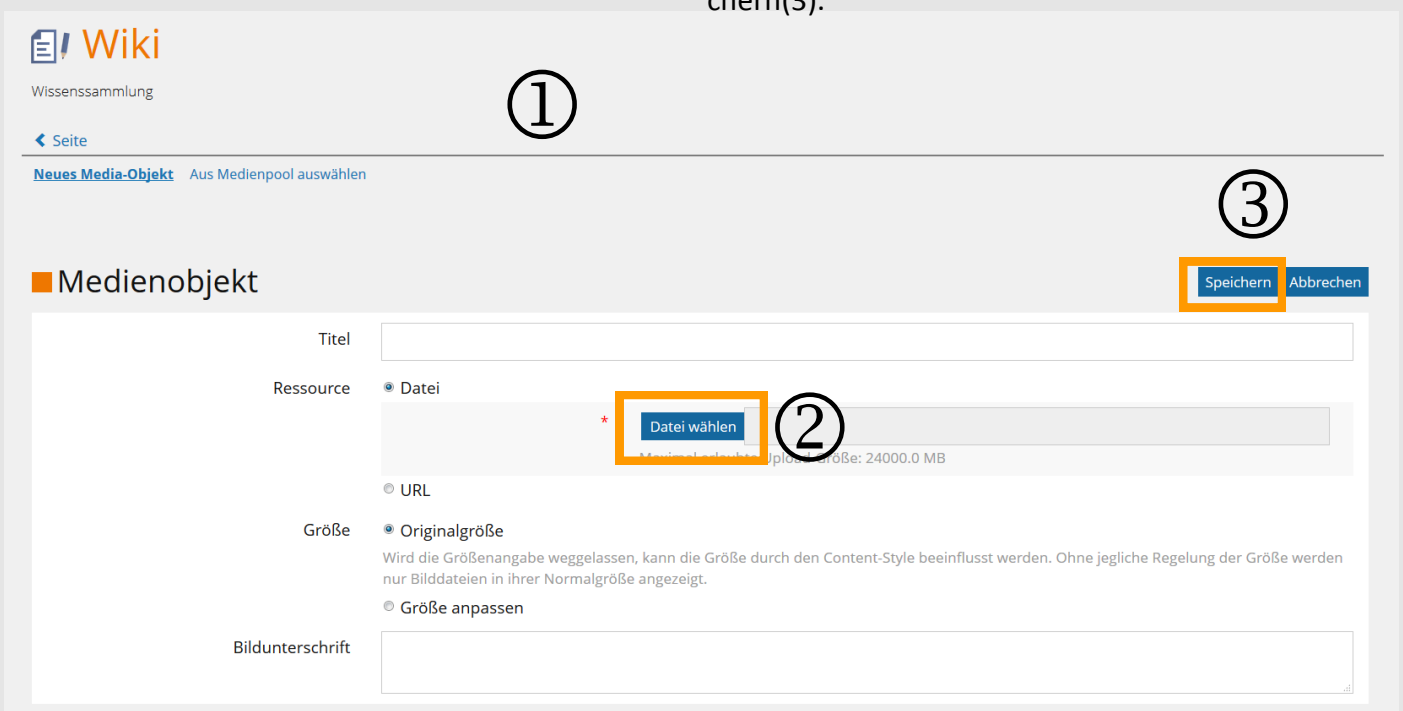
chern(3).

Wiki

Wissenssammlung

①

< Seite

Neues Media-Objekt Aus Medienpool auswählen

③

Medienobjekt

Speichern Abbrechen

Titel

Ressource ◉ Datei

* Datei wählen ②

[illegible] Upload-Größe: 24000.0 MB

○ URL

Größe ◉ Originalgröße

Wird die Größenangabe weggelassen, kann die Größe durch den Content-Style beeinflusst werden. Ohne jegliche Regelung der Größe werden nur Bilddateien in ihrer Normalgröße angezeigt.

○ Größe anpassen

Bildunterschrift